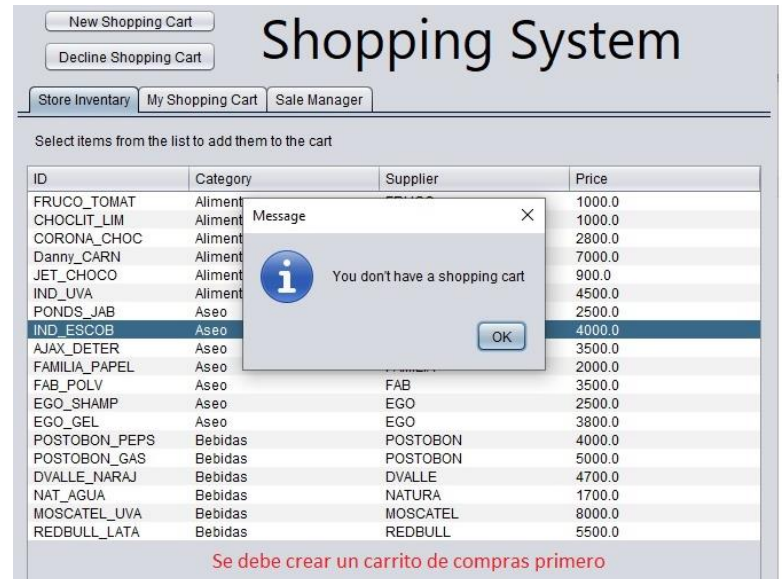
New Shopping Cart

Decline Shopping Cart

Shopping System

Store Inventary | My Shopping Cart | Sale Manager

Select items from the list to add them to the cart

| ID | Category | Supplier | Price |
|---|---|---|---|
| FRUCO_TOMAT | Aliment | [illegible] | 1000.0 |
| CHOCLIT_LIM | Aliment | | 1000.0 |
| CORONA_CHOC | Aliment | | 2800.0 |
| Danny_CARN | Aliment | | 7000.0 |
| JET_CHOCO | Aliment | | 900.0 |
| IND_UVA | Aliment | | 4500.0 |
| PONDS_JAB | Aseo | | 2500.0 |
| IND_ESCOB | Aseo | | 4000.0 |
| AJAX_DETER | Aseo | | 3500.0 |
| FAMILIA_PAPEL | Aseo | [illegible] | 2000.0 |
| FAB_POLV | Aseo | FAB | 3500.0 |
| EGO_SHAMP | Aseo | EGO | 2500.0 |
| EGO_GEL | Aseo | EGO | 3800.0 |
| POSTOBON_PEPS | Bebidas | POSTOBON | 4000.0 |
| POSTOBON_GAS | Bebidas | POSTOBON | 5000.0 |
| DVALLE_NARAJ | Bebidas | DVALLE | 4700.0 |
| NAT_AGUA | Bebidas | NATURA | 1700.0 |
| MOSCATEL_UVA | Bebidas | MOSCATEL | 8000.0 |
| REDBULL_LATA | Bebidas | REDBULL | 5500.0 |

Message ×

You don't have a shopping cart

OK

Se debe crear un carrito de compras primero